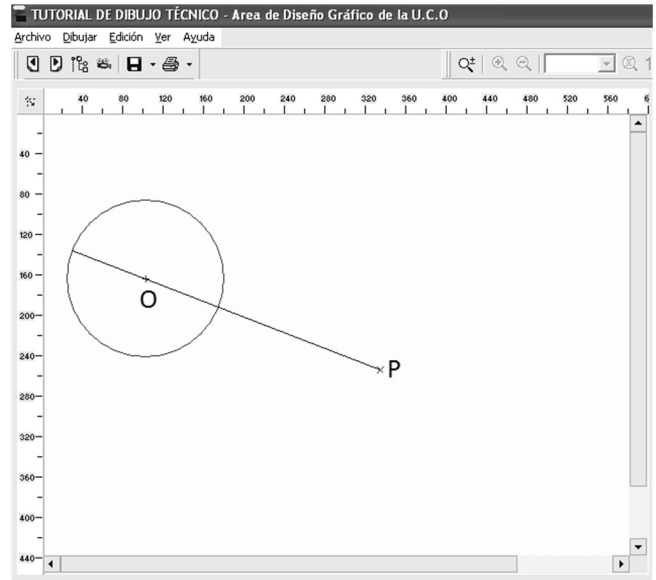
TUTORIAL DE DIBUJO TÉCNICO - Area de Diseño Gráfico de la U.C.O

Archivo Dibujar Edición Ver Ayuda

40 80 120 160 200 240 280 320 360 400 440 480 520 560 6

40
80
120
160
200
240
280
320
360
400
440

O

P